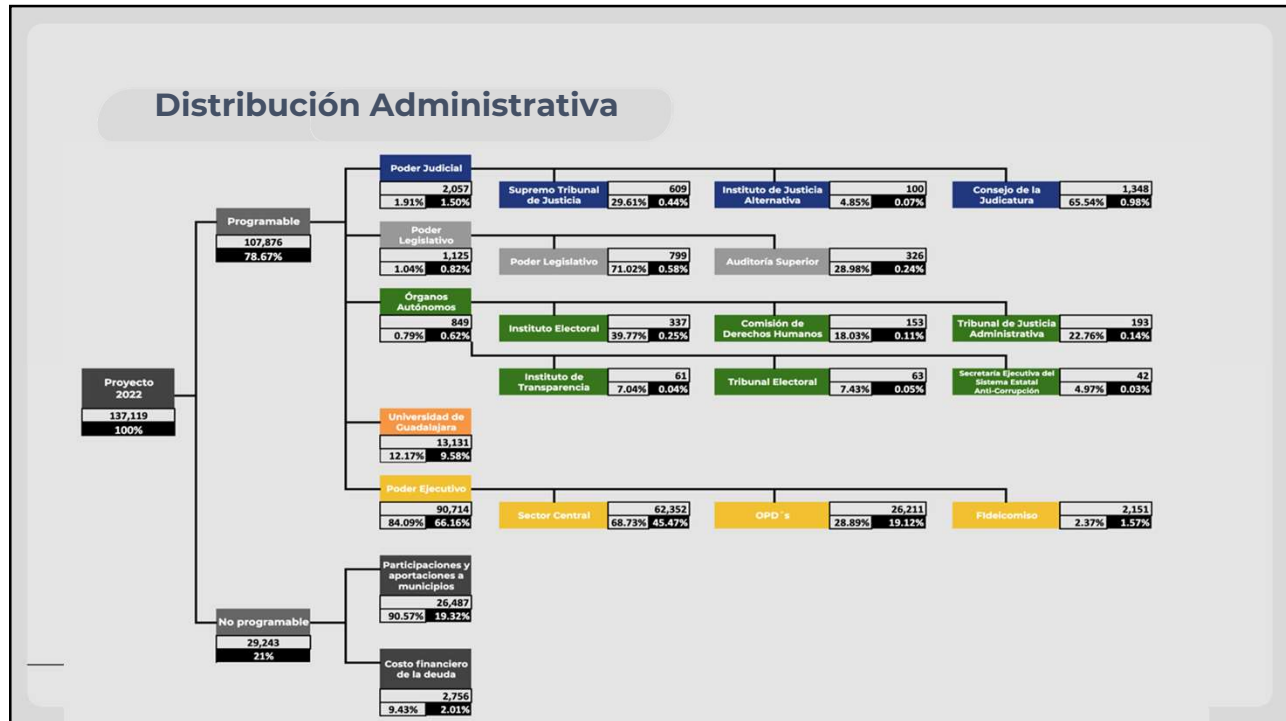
Distribución Administrativa

Proyecto 2022
137,119
100%

Programable
107,876
78.67%

Poder Judicial
2,057
1.91% 1.50%

Supremo Tribunal de Justicia
609
29.61% 0.44%

Instituto de Justicia Alternativa
100
4.85% 0.07%

Consejo de la Judicatura
1,348
65.54% 0.98%

Poder Legislativo
1,125
1.04% 0.82%

Poder Legislativo
799
71.02% 0.58%

Auditoría Superior
326
28.98% 0.24%

Órganos Autónomos
849
0.79% 0.62%

Instituto Electoral
337
39.77% 0.25%

Comisión de Derechos Humanos
153
18.03% 0.11%

Tribunal de Justicia Administrativa
193
22.76% 0.14%

Instituto de Transparencia
61
7.04% 0.04%

Tribunal Electoral
63
7.43% 0.05%

Secretaría Ejecutiva del Sistema Estatal Anti-Corrupción
42
4.97% 0.03%

Universidad de Guadalajara
13,131
12.17% 9.58%

Poder Ejecutivo
90,714
84.09% 66.16%

Sector Central
62,352
68.73% 45.47%

OPD´s
26,211
28.89% 19.12%

Fideicomiso
2,151
2.37% 1.57%

No programable
29,243
21%

Participaciones y aportaciones a municipios
26,487
90.57% 19.32%

Costo financiero de la deuda
2,756
9.43% 2.01%